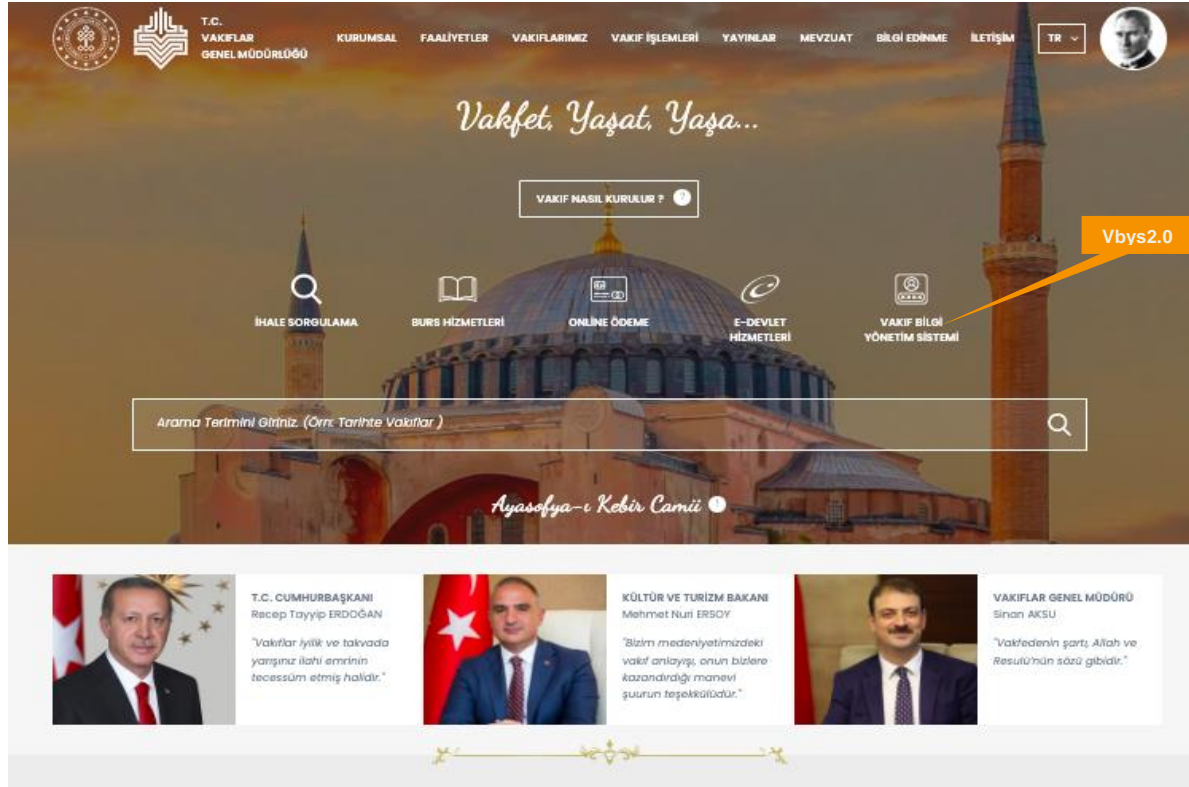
T.C.
VAKIFLAR
GENEL MÜDÜRLÜĞÜ

KURUMSAL FAALİYETLER VAKIFLARIMIZ VAKIF İŞLEMLERİ YAYINLAR MEVZUAT BİLGİ EDİNME İLETİŞİM TR

Vakfet, Yaşat, Yaşa...

VAKIF NASIL KURULUR ?

Vbys2.0

İHALE SORGULAMA
BURS HİZMETLERİ
ONLINE ÖDEME
E-DEVLET HİZMETLERİ
VAKIF BİLGİ YÖNETİM SİSTEMİ

Arama Terimini Giriniz. (Örn: Tarihte Vakıflar )

Ayasofya-i Kebir Camii

T.C. CUMHURBAŞKANI
Recep Tayyip ERDOĞAN
"Vakıflar iyilik ve takvada yarışınız ilahi emrinin tecessüm etmiş halidir."

KÜLTÜR VE TURİZM BAKANI
Mehmet Nuri ERSOY
"Bizim medeniyetimizdeki vakıf anlayışı, onun bizlere kazandırdığı manevi şuurun teşekkülüdür."

VAKIFLAR GENEL MÜDÜRÜ
Sinan AKSU
"Vakfedenin şartı, Allah ve Resulü'nün sözü gibidir."